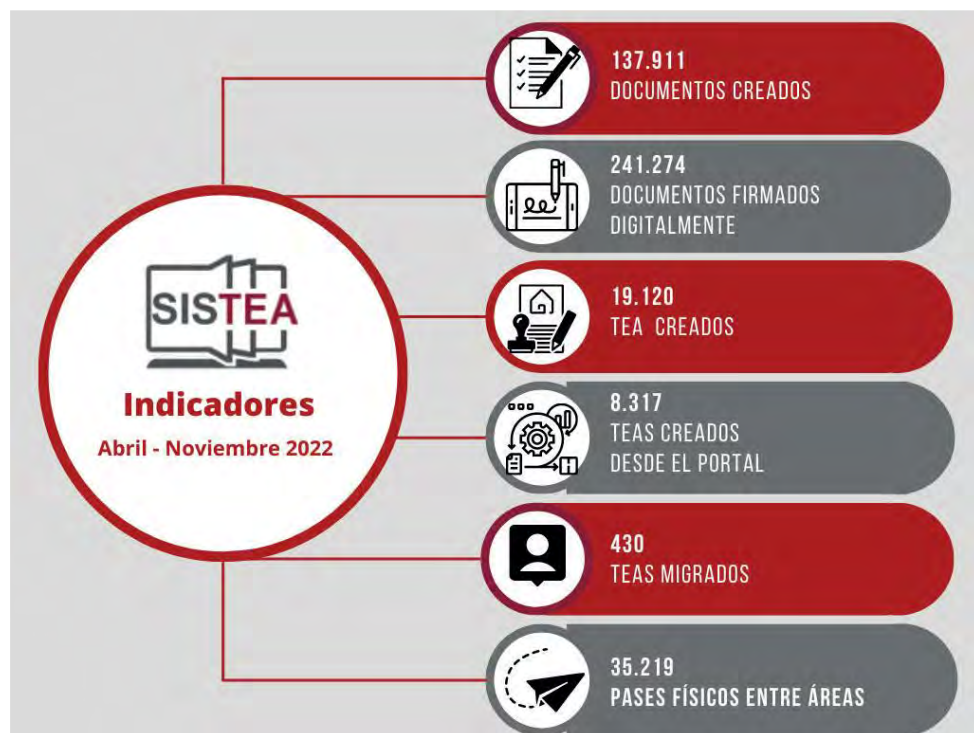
SISTEA

Indicadores

Abril - Noviembre 2022

137.911
DOCUMENTOS CREADOS

241.274
DOCUMENTOS FIRMADOS DIGITALMENTE

19.120
TEA CREADOS

8.317
TEAS CREADOS DESDE EL PORTAL

430
TEAS MIGRADOS

35.219
PASES FÍSICOS ENTRE ÁREAS